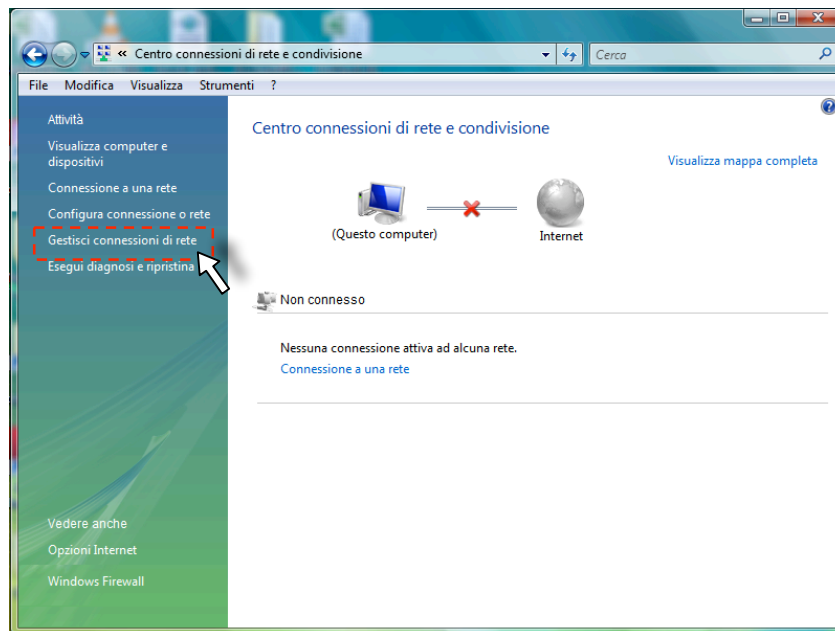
« Centro connessioni di rete e condivisione

Cerca

File Modifica Visualizza Strumenti ?

Attività

Visualizza computer e dispositivi

Connessione a una rete

Configura connessione o rete

Gestisci connessioni di rete

Esegui diagnosi e ripristina

Centro connessioni di rete e condivisione

Visualizza mappa completa

(Questo computer)

Internet

Non connesso

Nessuna connessione attiva ad alcuna rete.

Connessione a una rete

Vedere anche

Opzioni Internet

Windows Firewall